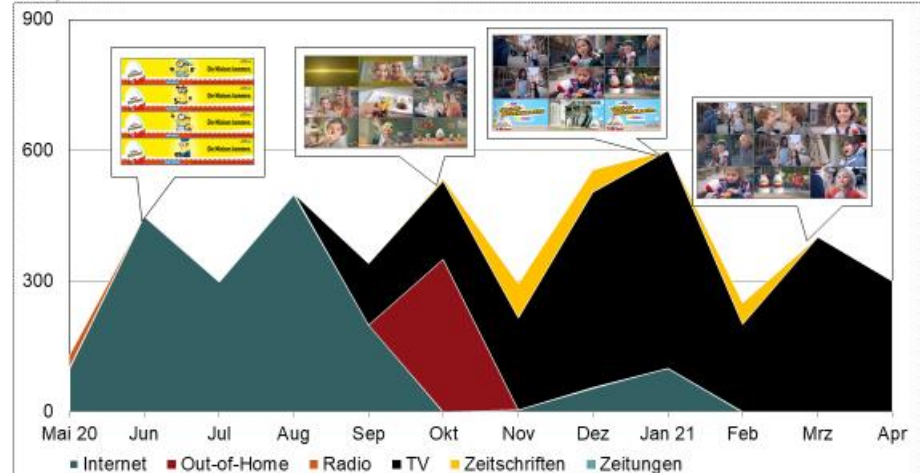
900
600
300
0

Die Kleinen kommen.
Die Kleinen kommen.
Die Kleinen kommen.
Die Kleinen kommen.

Mai 20 Jun Jul Aug Sep Okt Nov Dez Jan 21 Feb Mrz Apr

Internet Out-of-Home Radio TV Zeitschriften Zeitungen